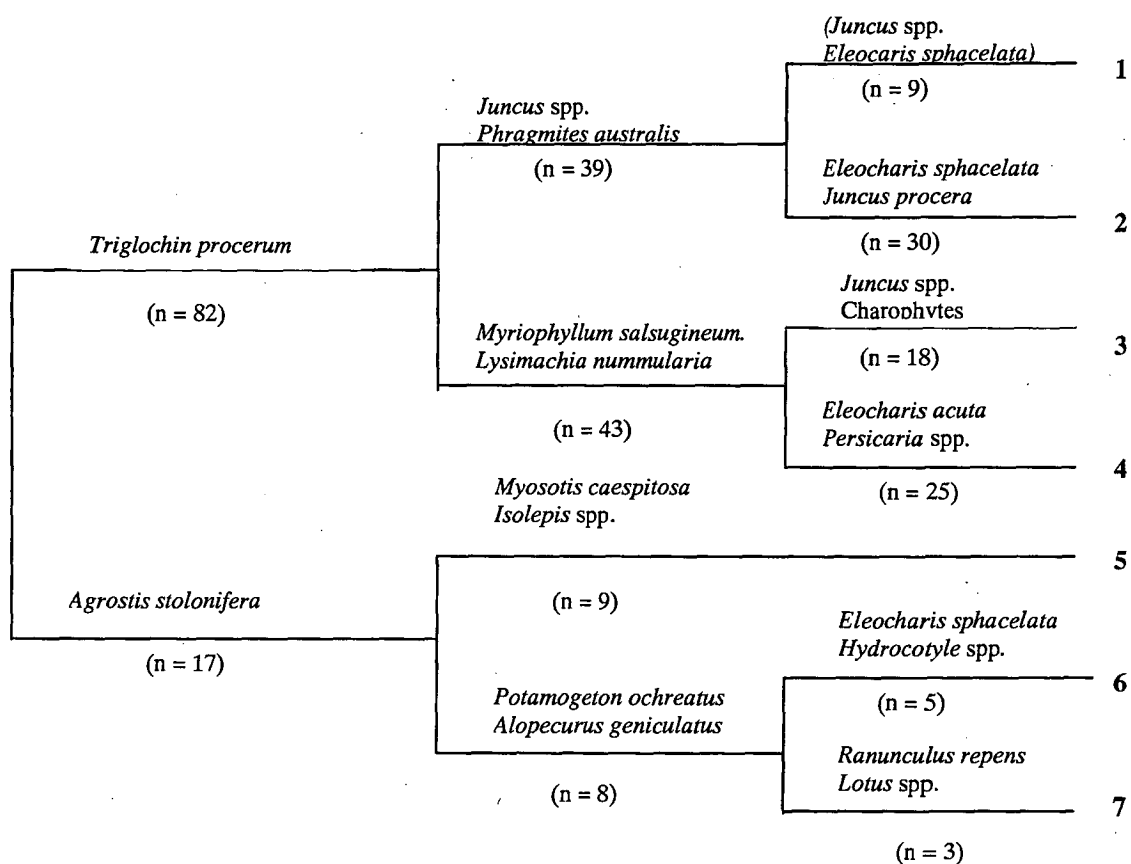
(Juncus spp.
Eleocaris sphacelata)

(n = 9)

1

Juncus spp.
Phragmites australis

(n = 39)

Eleocharis sphacelata
Juncus procera

2

(n = 30)

Triglochin procerum

(n = 82)

Juncus spp.
Charophytes

Myriophyllum salsugineum.
Lysimachia nummularia

3

(n = 18)

(n = 43)

Eleocharis acuta
Persicaria spp.

4

(n = 25)

Myosotis caespitosa
Isolepis spp.

5

Agrostis stolonifera

(n = 9)

Eleocharis sphacelata
Hydrocotyle spp.

(n = 17)

6

Potamogeton ochreatus
Alopecurus geniculatus

(n = 5)

Ranunculus repens
Lotus spp.

(n = 8)

7

(n = 3)